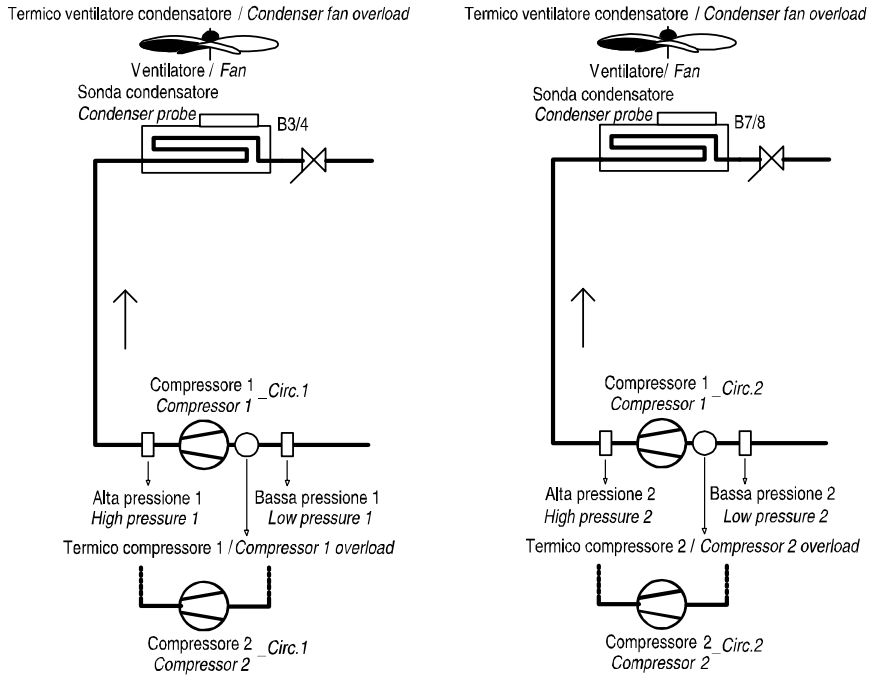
Termico ventilatore condensatore / Condenser fan overload

Ventilatore / Fan

Sonda condensatore
Condenser probe

B3/4

Compressore 1
Compressor 1
_Circ.1

Alta pressione 1
High pressure 1

Bassa pressione 1
Low pressure 1

Termico compressore 1 / Compressor 1 overload

Compressore 2
Compressor 2
_Circ.1

Termico ventilatore condensatore / Condenser fan overload

Ventilatore/ Fan

Sonda condensatore
Condenser probe

B7/8

Compressore 1
Compressor 1
_Circ.2

Alta pressione 2
High pressure 2

Bassa pressione 2
Low pressure 2

Termico compressore 2 / Compressor 2 overload

Compressore 2
Compressor 2
_Circ.2